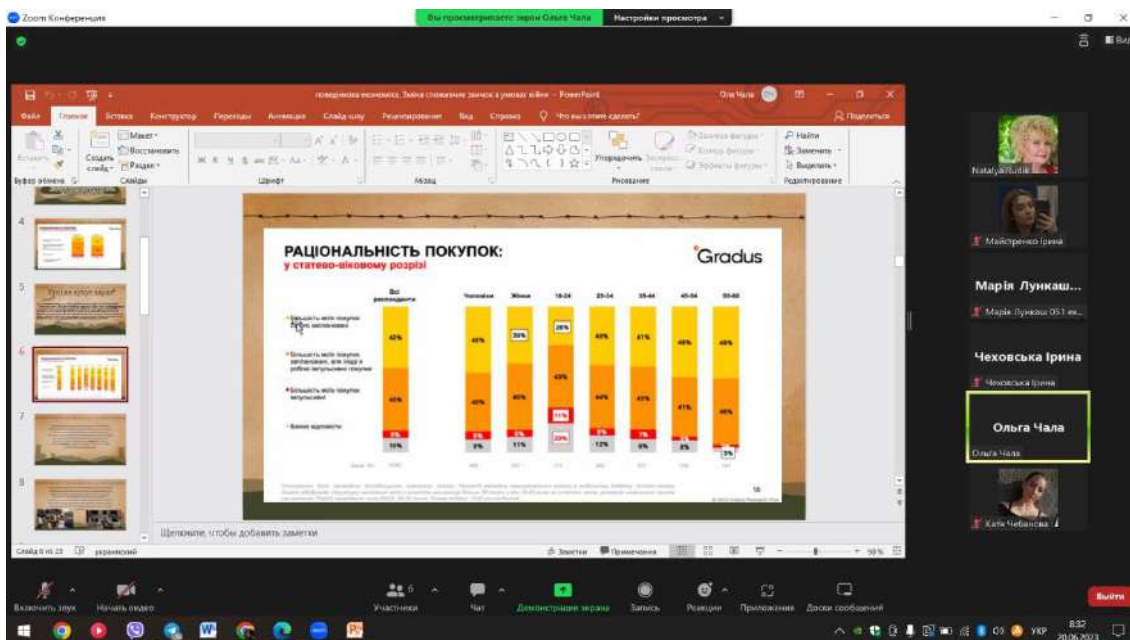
Zoom Конференция

Вы просматриваете экран Ольга Чала

Настройки просмотра

поведінкова економіка. Зміна споживчих звичок в умовах війни - PowerPoint

Оля Чала

Файл Главная Вставка Конструктор Переходы Анимация Слайд-шоу Рецензирование Вид Справка Что вы хотите сделать?

Поделиться

Вставить Создать слайд Макет Восстановить Раздел Буфер обмена Слайды Шрифт Абзац Рисование Упорядочить Найти Заменить Выделить Редактирование

РАЦІОНАЛЬНІСТЬ ПОКУПОК:
у статево-віковому розрізі

Gradus

Всі респонденти

Чоловіки

Жінки

18-24

25-34

35-44

45-54

55-60

Більшість моїх покупок було заплановані

Більшість моїх покупок заплановані, але іноді я роблю імпульсивні покупки

Більшість моїх покупок імпульсивні

Важко відповісти

42%

40%

39%

28%

43%

41%

48%

48%

43%

11%

20%

12%

9%

8%

5%

10

Щелкните, чтобы добавить заметки

Слайд 6 из 23

украинский

Заметки

Примечания

Nataliya Butik

Майстренко Ірина

Марія Лункаш...

Марія Лункаш 051 ек...

Чеховська Ірина

Чеховська Ірина

Ольга Чала

Ольга Чала

Катя Чебанова

Включить звук

Начать видео

Участники

Чат

Демонстрация экрана

Запись

Реакции

Приложения

Доски сообщений

Выйти

УКР

8:32

20.06.2023